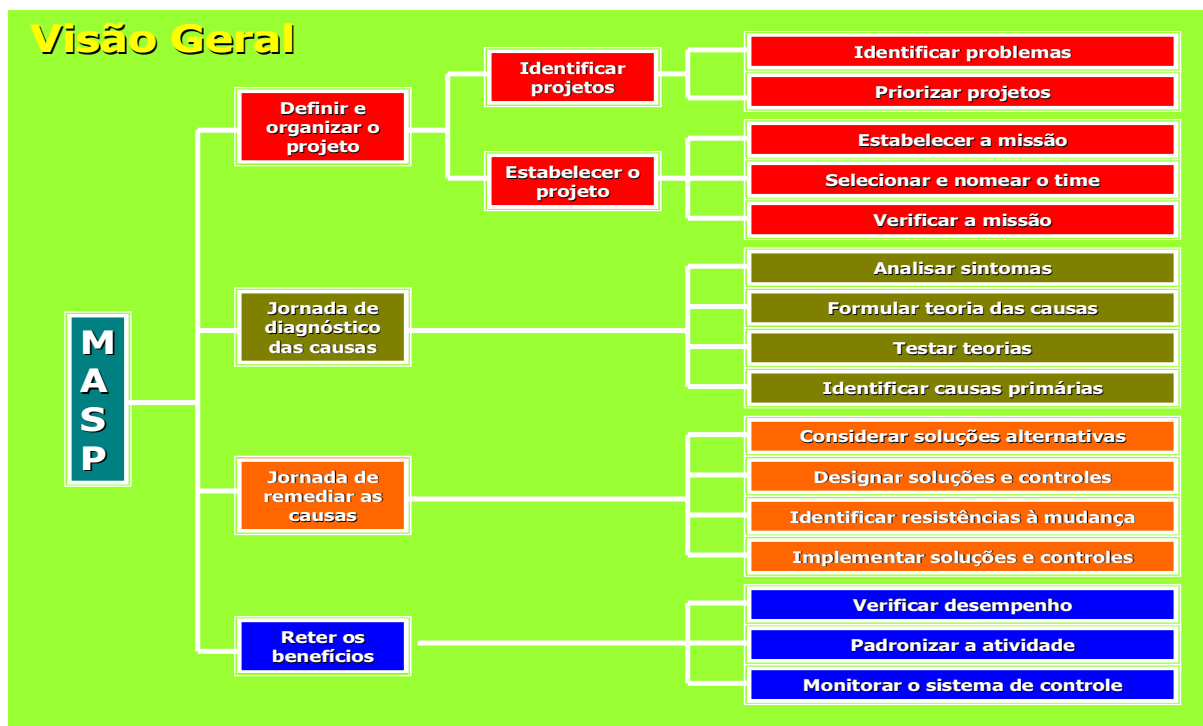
Visão Geral

MASP

Definir e organizar o projeto

Identificar projetos

Identificar problemas

Priorizar projetos

Estabelecer o projeto

Estabelecer a missão

Selecionar e nomear o time

Verificar a missão

Jornada de diagnóstico das causas

Analisar sintomas

Formular teoria das causas

Testar teorias

Identificar causas primárias

Jornada de remediar as causas

Considerar soluções alternativas

Designar soluções e controles

Identificar resistências à mudança

Implementar soluções e controles

Reter os benefícios

Verificar desempenho

Padronizar a atividade

Monitorar o sistema de controle